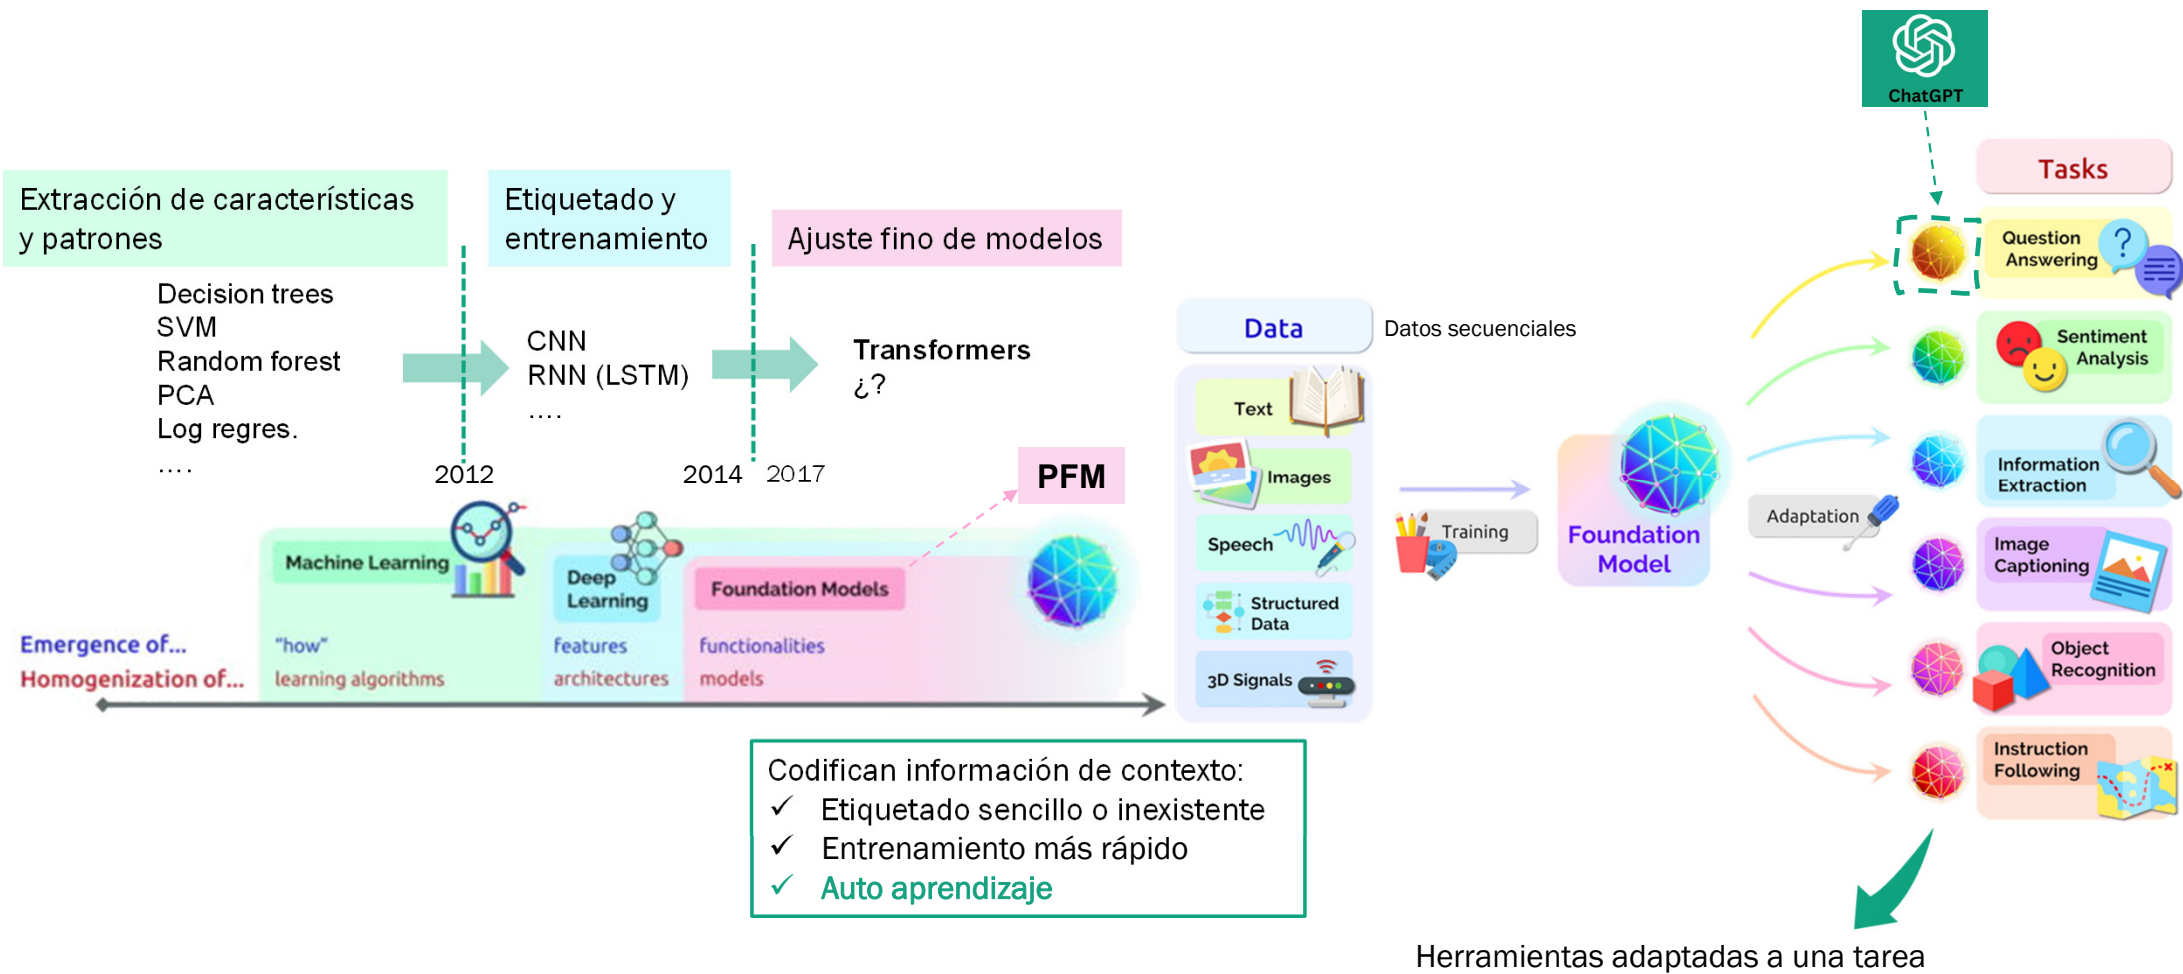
ChatGPT

Tasks

Extracción de características y patrones

Etiquetado y entrenamiento

Ajuste fino de modelos

Decision trees
SVM
Random forest
PCA
Log regres.
....

CNN
RNN (LSTM)
....

Transformers
¿?

2012

2014

2017

PFM

Data

Datos secuenciales

Text

Images

Speech

Structured Data

3D Signals

Training

Foundation Model

Adaptation

Question Answering

Sentiment Analysis

Information Extraction

Image Captioning

Object Recognition

Instruction Following

Machine Learning

Deep Learning

Foundation Models

Emergence of...
Homogenization of...

"how"
learning algorithms

features
architectures

functionalities
models

Codifican información de contexto:
✓ Etiquetado sencillo o inexistente
✓ Entrenamiento más rápido
✓ Auto aprendizaje

Herramientas adaptadas a una tarea